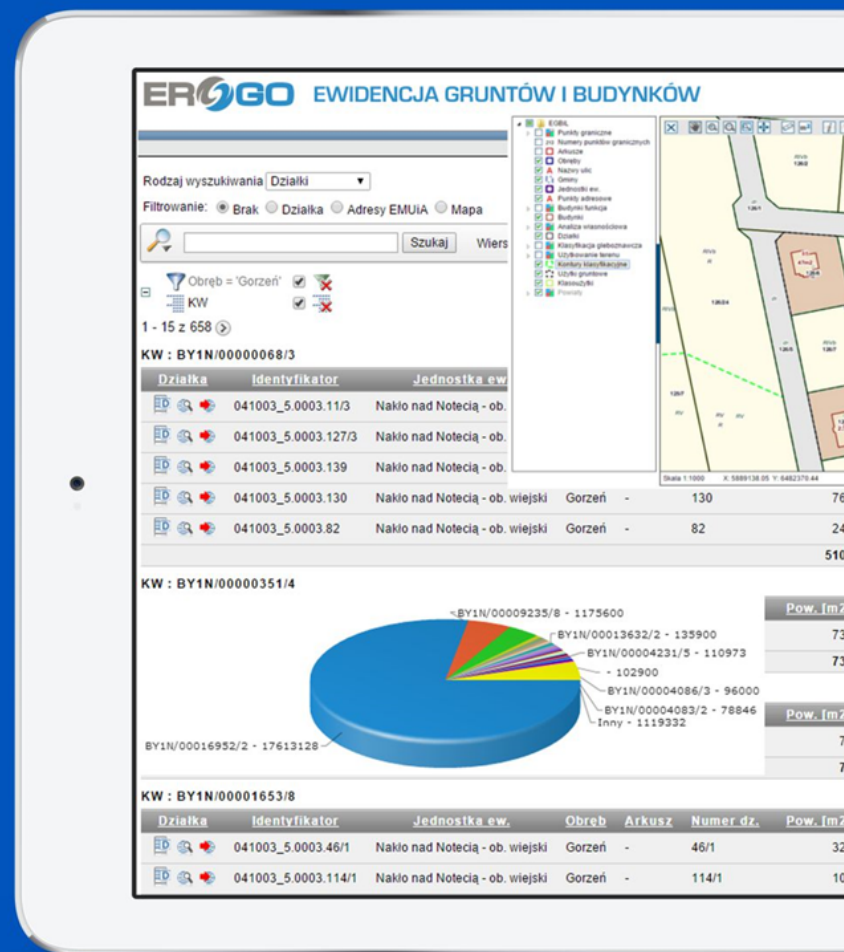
ERGO EWIDENCJA GRUNTÓW I BUDYNKÓW

Rodzaj wyszukiwania Działki

Filtrowanie: Brak Działka Adresy EMUiA Mapa

Szukaj Wiers

Obręb = 'Gorzeń'

KW

1 - 15 z 658

KW : BY1N/00000068/3

| Działka | Identyfikator | Jednostka ew. | | | | |
|---|---|---|---|---|---|---|
| | 041003_5.0003.11/3 | Nakło nad Notecią - ob. | | | | |
| | 041003_5.0003.127/3 | Nakło nad Notecią - ob. | | | | |
| | 041003_5.0003.139 | Nakło nad Notecią - ob. | | | | |
| | 041003_5.0003.130 | Nakło nad Notecią - ob. wiejski | Gorzeń | - | 130 | 76 |
| | 041003_5.0003.82 | Nakło nad Notecią - ob. wiejski | Gorzeń | - | 82 | 24 |
| | | | | | | 510 |

EGiB
Punkty graniczne
Numery punktów granicznych
Arkusze
Obręby
Nazwy ulic
Gminy
Jednostki ew.
Punkty adresowe
Budynki funkcja
Budynki
Analiza własnościowa
Działki
Klasyfikacja gleboznawcza
Użytkowanie terenu
Kontury klasyfikacyjne
Użytki gruntowe
Klasoużytki
Powiaty

Skala 1:1000 X: 5889138.05 Y: 6482370.44

KW : BY1N/00000351/4

BY1N/00009235/8 - 1175600
BY1N/00013632/2 - 135900
BY1N/00004231/5 - 110973
- 102900
BY1N/00004086/3 - 96000
BY1N/00004083/2 - 78846
Inny - 1119332
BY1N/00016952/2 - 17613128

Pow. [m2
73
73

Pow. [m2
7
7

KW : BY1N/00001653/8

| Działka | Identyfikator | Jednostka ew. | Obręb | Arkusz | Numer dz. | Pow. [m2 |
|---|---|---|---|---|---|---|
| | 041003_5.0003.46/1 | Nakło nad Notecią - ob. wiejski | Gorzeń | - | 46/1 | 32 |
| | 041003_5.0003.114/1 | Nakło nad Notecią - ob. wiejski | Gorzeń | - | 114/1 | 10 |